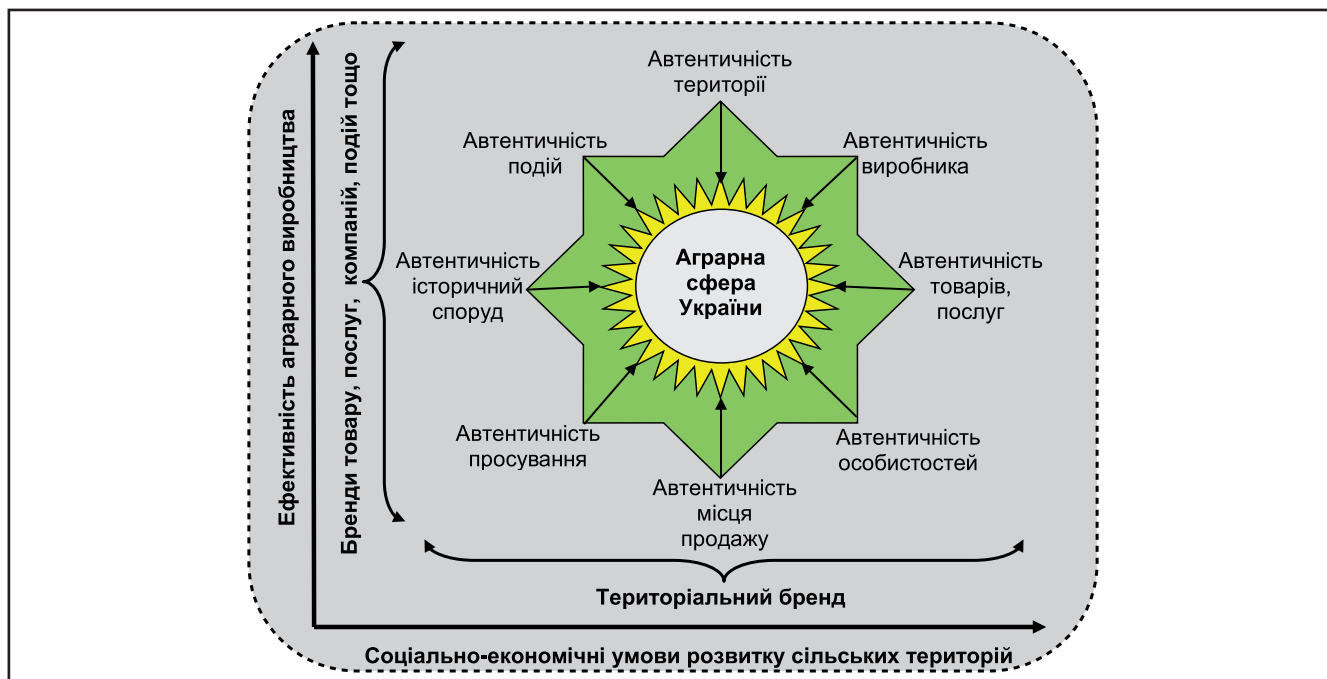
Ефективність аграрного виробництва

Бренди товару, послуг, компаній, подій тощо

Автентичність території

Автентичність подій

Автентичність виробника

Автентичність історичний споруд

Аграрна сфера України

Автентичність товарів, послуг

Автентичність просування

Автентичність особистостей

Автентичність місця продажу

Територіальний бренд

Соціально-економічні умови розвитку сільських територій